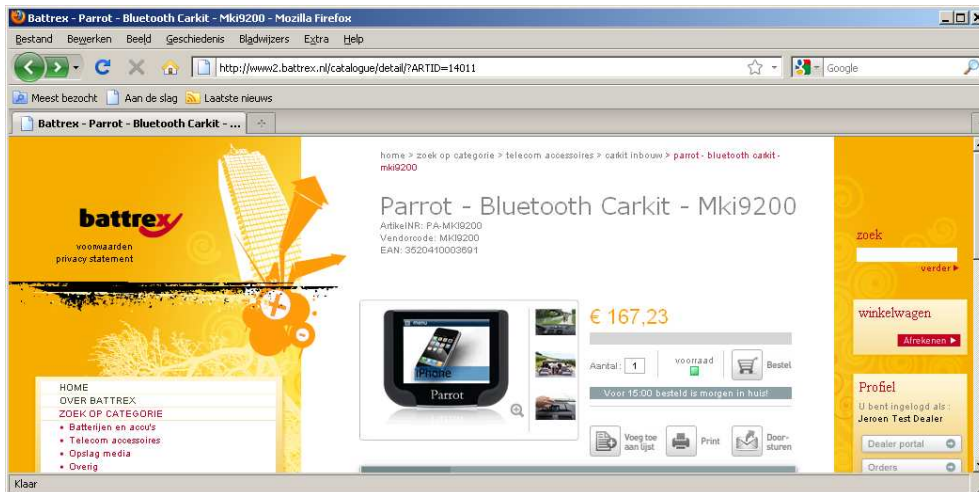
Battrex - Parrot - Bluetooth Carkit - Mki9200 - Mozilla Firefox

Bestand Bewerken Beeld Geschiedenis Bladwijzers Extra Help

http://www2.battrex.nl/catalogue/detail/?ARTID=14011

Google

Meest bezocht Aan de slag Laatste nieuws

Battrex - Parrot - Bluetooth Carkit - ...

battrex
voorwaarden
privacy statement

home > zoek op categorie > telecom accessoires > carkit inbouw > parrot - bluetooth carkit - mki9200

Parrot - Bluetooth Carkit - Mki9200
ArtikelNR: PA-MKI9200
Vendorcode: MKI9200
EAN: 3520410003691

zoek
verder ▶

winkelwagen
Afrekenen ▶

menu
iPhone
Parrot

€ 167,23

Aantal: 1
voorraad
Bestel

Voor 15:00 besteld is morgen in huis!

Voeg toe aan lijst
Print
Doorsturen

HOME
OVER BATTREX
ZOEK OP CATEGORIE
• Batterijen en accu's
• Telecom accessoires
• Opslag media
• Overig

Profiel
U bent ingelogd als :
Jeroen Test Dealer
Dealer portal
Orders

Klaar